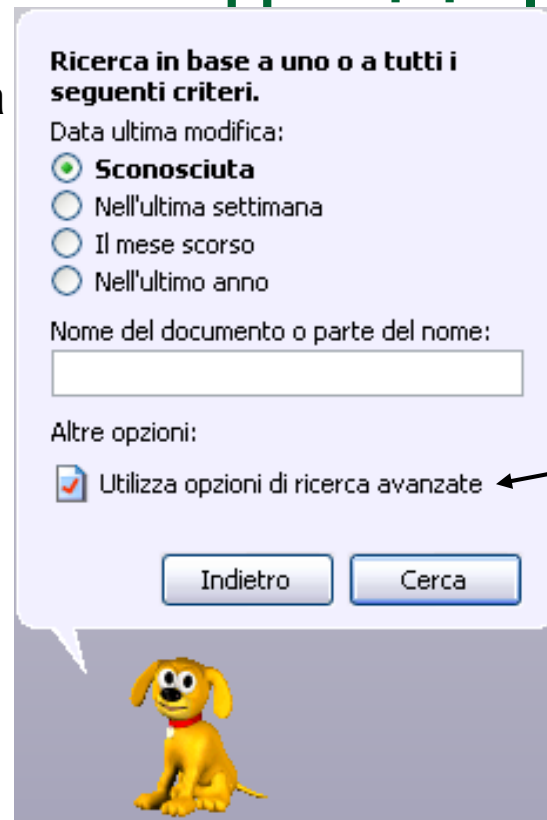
Ricerca in base a uno o a tutti i seguenti criteri.

Data ultima modifica:

Sconosciuta

Nell'ultima settimana

Il mese scorso

Nell'ultimo anno

Nome del documento o parte del nome:

Altre opzioni:

Utilizza opzioni di ricerca avanzate

Indietro

Cerca